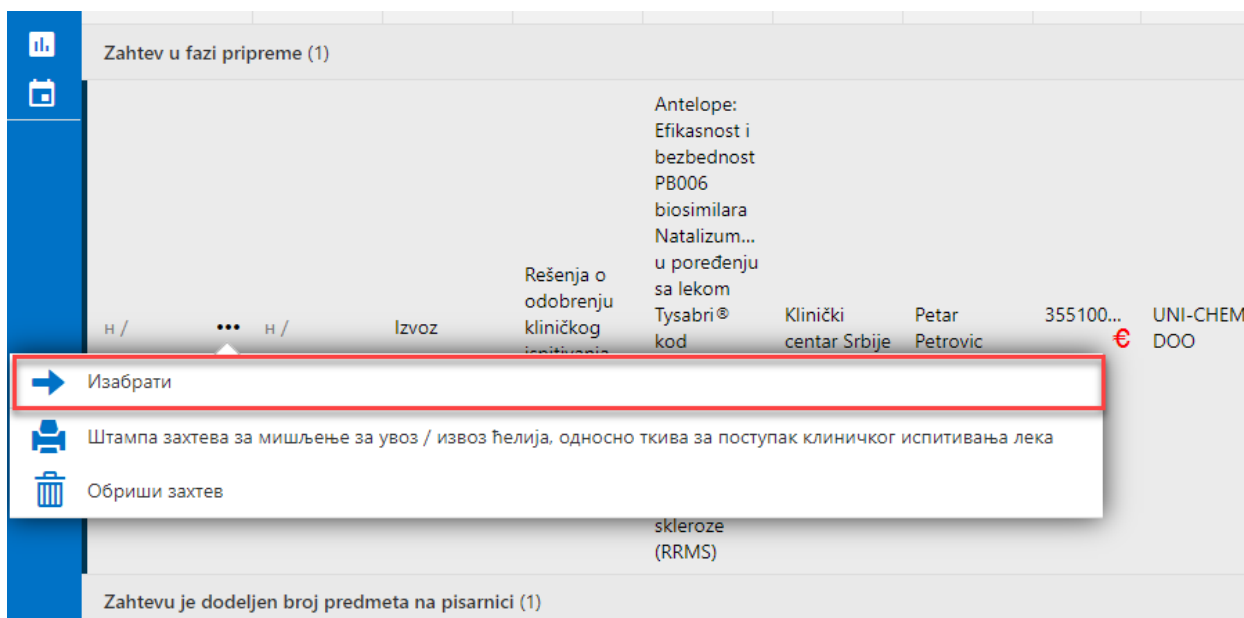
Zahtev u fazi pripreme (1)

| н / | ••• | н / | Izvoz | Rešenja o odobrenju kliničkog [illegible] | Antelope: Efikasnost i bezbednost PB006 biosimilara Natalizum... u poređenju sa lekom Tysabri® kod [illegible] skleroze (RRMS) | Klinički centar Srbije | Petar Petrovic | 355100... € | UNI-CHEM DOO |
|---|---|---|---|---|---|---|---|---|---|

Изабрати

Штампа захтева за мишљење за увоз / извоз ћелија, односно ткива за поступак клиничког испитивања лека

Обриши захтев

Zahtevu je dodeljen broj predmeta na pisarnici (1)